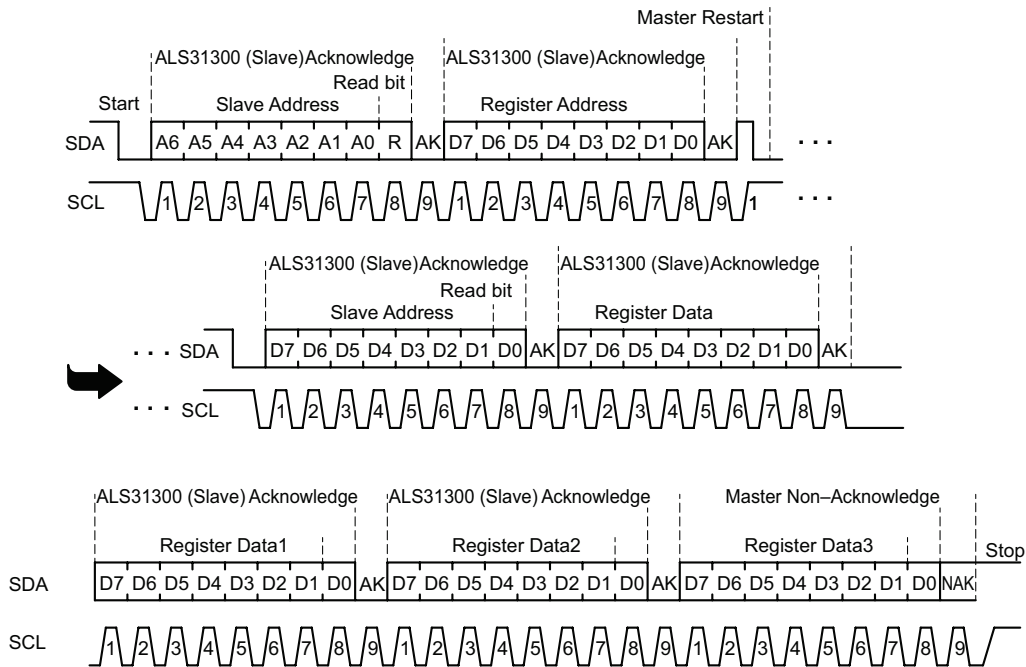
Master Restart

ALS31300 (Slave) Acknowledge

Read bit

ALS31300 (Slave) Acknowledge

Start

Slave Address

Register Address

SDA A6 A5 A4 A3 A2 A1 A0 R AK D7 D6 D5 D4 D3 D2 D1 D0 AK . . .

SCL 1 2 3 4 5 6 7 8 9 1 2 3 4 5 6 7 8 9 1 . . .

ALS31300 (Slave) Acknowledge

ALS31300 (Slave) Acknowledge

Read bit

Slave Address

Register Data

. . . SDA D7 D6 D5 D4 D3 D2 D1 D0 AK D7 D6 D5 D4 D3 D2 D1 D0 AK

. . . SCL 1 2 3 4 5 6 7 8 9 1 2 3 4 5 6 7 8 9

ALS31300 (Slave) Acknowledge

ALS31300 (Slave) Acknowledge

Master Non–Acknowledge

Register Data1

Register Data2

Register Data3

Stop

SDA D7 D6 D5 D4 D3 D2 D1 D0 AK D7 D6 D5 D4 D3 D2 D1 D0 AK D7 D6 D5 D4 D3 D2 D1 D0 NAK

SCL 1 2 3 4 5 6 7 8 9 1 2 3 4 5 6 7 8 9 1 2 3 4 5 6 7 8 9